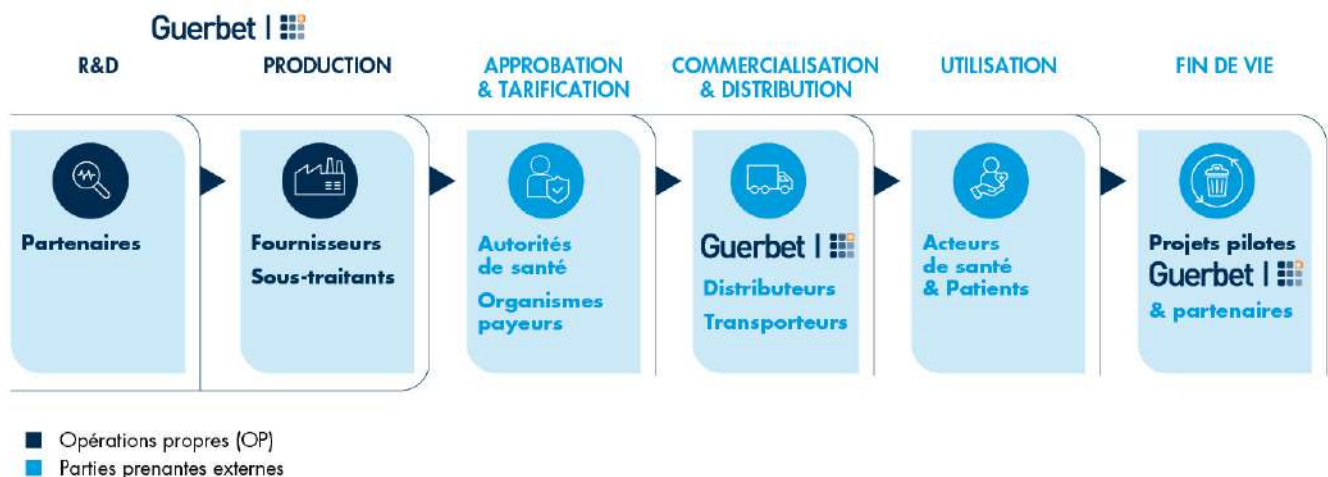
Guerbet |

R&D

PRODUCTION

APPROBATION & TARIFICATION

COMMERCIALISATION & DISTRIBUTION

UTILISATION

FIN DE VIE

Partenaires

Fournisseurs
Sous-traitants

Autorités de santé
Organismes payeurs

Guerbet |
Distributeurs
Transporteurs

Acteurs de santé & Patients

Projets pilotes
Guerbet |
& partenaires

Opérations propres (OP)
Parties prenantes externes